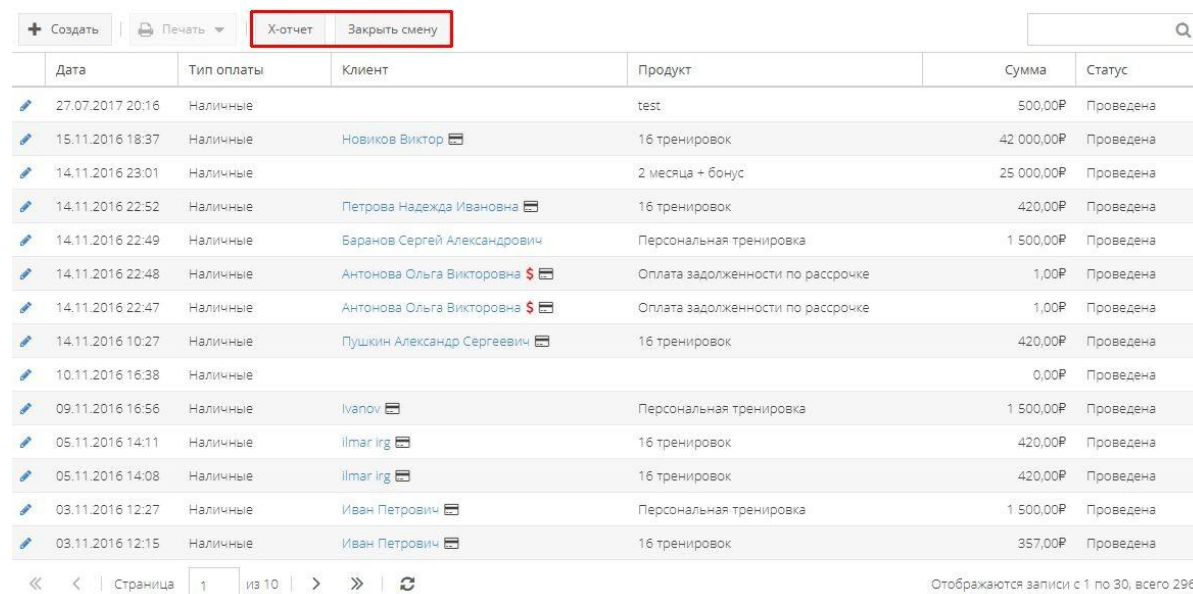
+ Создать | Печать ▾ | X-отчет | Закрыть смену

| Дата | Тип оплаты | Клиент | Продукт | Сумма | Статус |
|---|---|---|---|---|---|
| 27.07.2017 20:16 | Наличные | | test | 500,00₽ | Проведена |
| 15.11.2016 18:37 | Наличные | Новиков Виктор | 16 тренировок | 42 000,00₽ | Проведена |
| 14.11.2016 23:01 | Наличные | | 2 месяца + бонус | 25 000,00₽ | Проведена |
| 14.11.2016 22:52 | Наличные | Петрова Надежда Ивановна | 16 тренировок | 420,00₽ | Проведена |
| 14.11.2016 22:49 | Наличные | Баранов Сергей Александрович | Персональная тренировка | 1 500,00₽ | Проведена |
| 14.11.2016 22:48 | Наличные | Антонова Ольга Викторовна $ | Оплата задолженности по рассрочке | 1,00₽ | Проведена |
| 14.11.2016 22:47 | Наличные | Антонова Ольга Викторовна $ | Оплата задолженности по рассрочке | 1,00₽ | Проведена |
| 14.11.2016 10:27 | Наличные | Пушкин Александр Сергеевич | 16 тренировок | 420,00₽ | Проведена |
| 10.11.2016 16:38 | Наличные | | | 0,00₽ | Проведена |
| 09.11.2016 16:56 | Наличные | Ivanov | Персональная тренировка | 1 500,00₽ | Проведена |
| 05.11.2016 14:11 | Наличные | Ilmar irg | 16 тренировок | 420,00₽ | Проведена |
| 05.11.2016 14:08 | Наличные | Ilmar irg | 16 тренировок | 420,00₽ | Проведена |
| 03.11.2016 12:27 | Наличные | Иван Петрович | Персональная тренировка | 1 500,00₽ | Проведена |
| 03.11.2016 12:15 | Наличные | Иван Петрович | 16 тренировок | 357,00₽ | Проведена |

« ‹ | Страница 1 из 10 | › »

Отображаются записи с 1 по 30, всего 29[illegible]